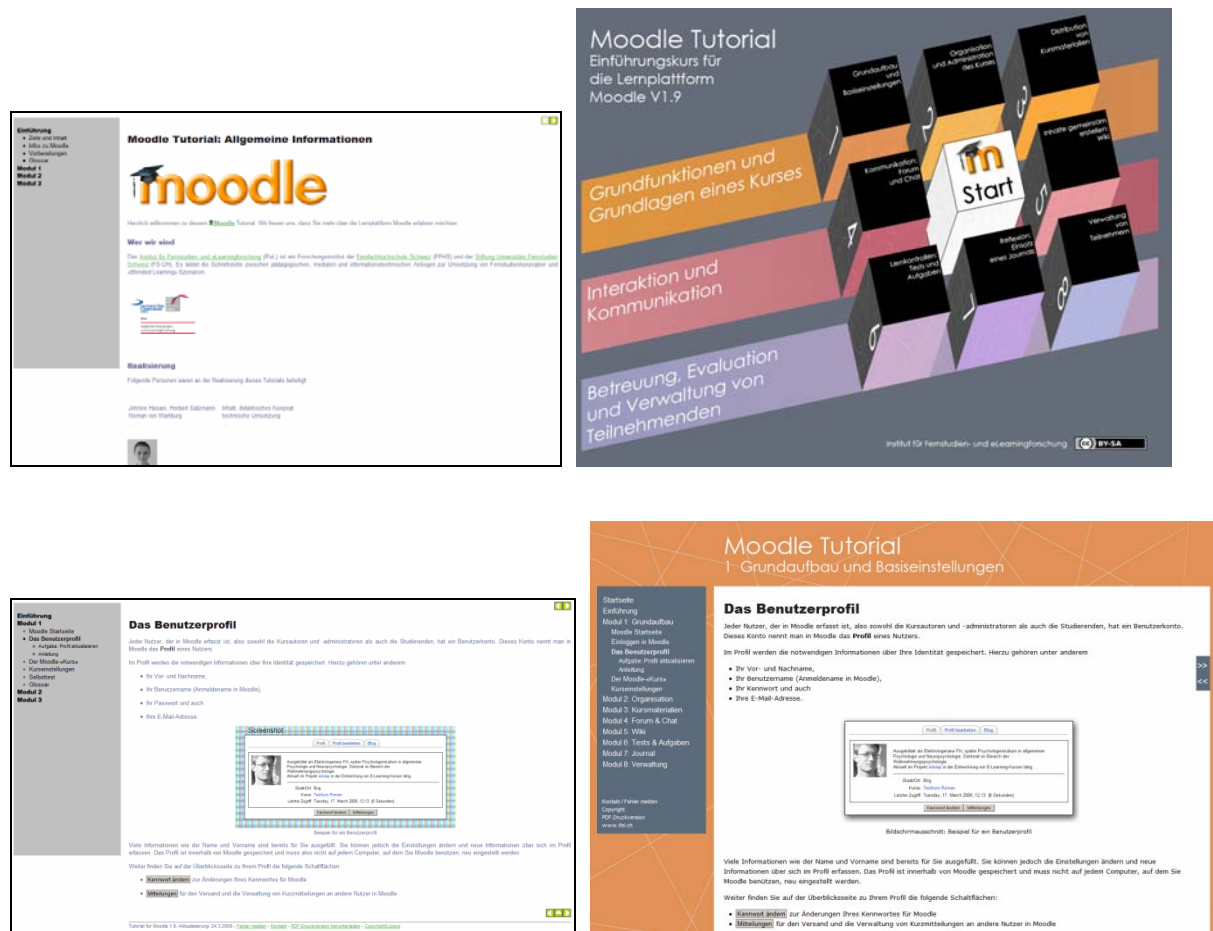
Einführung
Ziele und Inhalt
Infos zu Moodle
Vorbereitungen
Glossar
Modul 1
Modul 2
Modul 3

Moodle Tutorial: Allgemeine Informationen

moodle

Herzlich willkommen zu diesem Moodle Tutorial. Wir freuen uns, dass Sie mehr über die Lernplattform Moodle erfahren möchten.

Wer wir sind

Das Institut für Fernstudien- und eLearningforschung (IFeL) ist ein Forschungsinstitut der Fernfachhochschule Schweiz (FFHS) und der Stiftung Universitäre Fernstudien Schweiz (FS-CH). Es bildet die Schnittstelle zwischen pädagogischen, medialen und informationstechnischen Anliegen zur Umsetzung von Fernstudienkonzeption und «blended Learning»-Szenarien.

Realisierung

Folgende Personen waren an der Realisierung dieses Tutorials beteiligt:

Johnny Hasani, Herbert Salzmann | Inhalt, didaktisches Konzept
Roman von Wartburg | technische Umsetzung

Moodle Tutorial
Einführungskurs für die Lernplattform Moodle V1.9

Grundaufbau und Basiseinstellungen
Organisation und Administration des Kurses
Distribution von Kursmaterialien
Grundfunktionen und Grundlagen eines Kurses
Kommunikation, Forum und Chat
Start
Inhalte gemeinsam erstellen: Wiki
Interaktion und Kommunikation
Lernkontrollen: Tests und Aufgaben
Reflexion: Einsatz eines Journals
Verwaltung von Teilnehmern
Betreuung, Evaluation und Verwaltung von Teilnehmenden

Institut für Fernstudien- und eLearningforschung BY-SA

Einführung
Modul 1
Moodle Startseite
Das Benutzerprofil
Aufgabe: Profil aktualisieren
Anleitung
Der Moodle-«Kurs»
Kurseinstellungen
Selbsttest
Glossar
Modul 2
Modul 3

Das Benutzerprofil

Jeder Nutzer, der in Moodle erfasst ist, also sowohl die Kursautoren und -administratoren als auch die Studierenden, hat ein Benutzerkonto. Dieses Konto nennt man in Moodle das Profil eines Nutzers.

Im Profil werden die notwendigen Informationen über Ihre Identität gespeichert. Hierzu gehören unter anderem

Ihr Vor- und Nachname,
Ihr Benutzername (Anmeldename in Moodle),
Ihr Passwort und auch
Ihre E-Mail-Adresse.

Screenshot
Beispiel für ein Benutzerprofil

Viele Informationen wie der Name und Vorname sind bereits für Sie ausgefüllt. Sie können jedoch die Einstellungen ändern und neue Informationen über sich im Profil erfassen. Das Profil ist innerhalb von Moodle gespeichert und muss nicht auf jedem Computer, auf dem Sie Moodle benützen, neu eingestellt werden.

Weiter finden Sie auf der Überblicksseite zu Ihrem Profil die folgende Schaltflächen:

Kennwort ändern zur Änderungen Ihres Kennwortes für Moodle
Mitteilungen für den Versand und die Verwaltung von Kurzmitteilungen an andere Nutzer in Moodle

Tutorial für Moodle 1.9, Aktualisierung: 24.3.2008 - Fehler melden - Kontakt - PDF-Druckversion herunterladen - Copyright/Lizenz

Moodle Tutorial
1 Grundaufbau und Basiseinstellungen

Startseite
Einführung
Modul 1: Grundaufbau
Moodle Startseite
Einloggen in Moodle
Das Benutzerprofil
Aufgabe: Profil aktualisieren
Anleitung
Der Moodle-«Kurs»
Kurseinstellungen
Modul 2: Organisation
Modul 3: Kursmaterialien
Modul 4: Forum & Chat
Modul 5: Wiki
Modul 6: Tests & Aufgaben
Modul 7: Journal
Modul 8: Verwaltung

Kontakt / Fehler melden
Copyright
PDF-Druckversion
www.ifel.ch

Das Benutzerprofil

Jeder Nutzer, der in Moodle erfasst ist, also sowohl die Kursautoren und -administratoren als auch die Studierenden, hat ein Benutzerkonto. Dieses Konto nennt man in Moodle das Profil eines Nutzers.

Im Profil werden die notwendigen Informationen über Ihre Identität gespeichert. Hierzu gehören unter anderem

Ihr Vor- und Nachname,
Ihr Benutzername (Anmeldename in Moodle),
Ihr Kennwort und auch
Ihre E-Mail-Adresse.

Profil | Profil bearbeiten | Blog
Kennwort ändern | Mitteilungen

Bildschirmausschnitt: Beispiel für ein Benutzerprofil

Viele Informationen wie der Name und Vorname sind bereits für Sie ausgefüllt. Sie können jedoch die Einstellungen ändern und neue Informationen über sich im Profil erfassen. Das Profil ist innerhalb von Moodle gespeichert und muss nicht auf jedem Computer, auf dem Sie Moodle benützen, neu eingestellt werden.

Weiter finden Sie auf der Überblicksseite zu Ihrem Profil die folgende Schaltflächen:

Kennwort ändern zur Änderungen Ihres Kennwortes für Moodle
Mitteilungen für den Versand und die Verwaltung von Kurzmitteilungen an andere Nutzer in Moodle

>>
<<